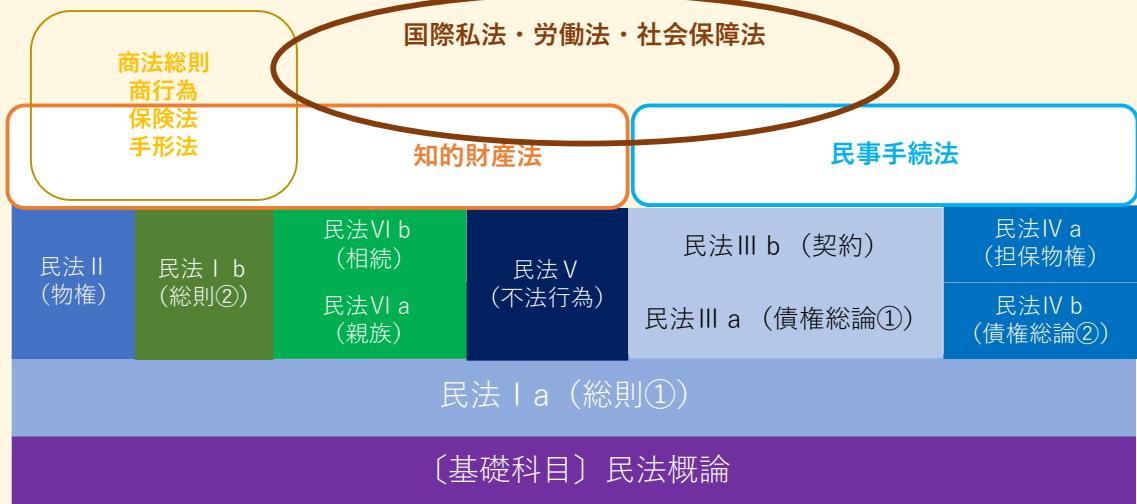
商法総則
商行為
保険法
手形法

国際私法・労働法・社会保障法

知的財産法

民事手続法

民法Ⅱ
（物権）

民法Ⅰb
（総則②）

民法Ⅵb
（相続）

民法Ⅵa
（親族）

民法Ⅴ
（不法行為）

民法Ⅲb（契約）

民法Ⅲa（債権総論①）

民法Ⅳa
（担保物権）

民法Ⅳb
（債権総論②）

民法Ⅰa（総則①）

〔基礎科目〕民法概論